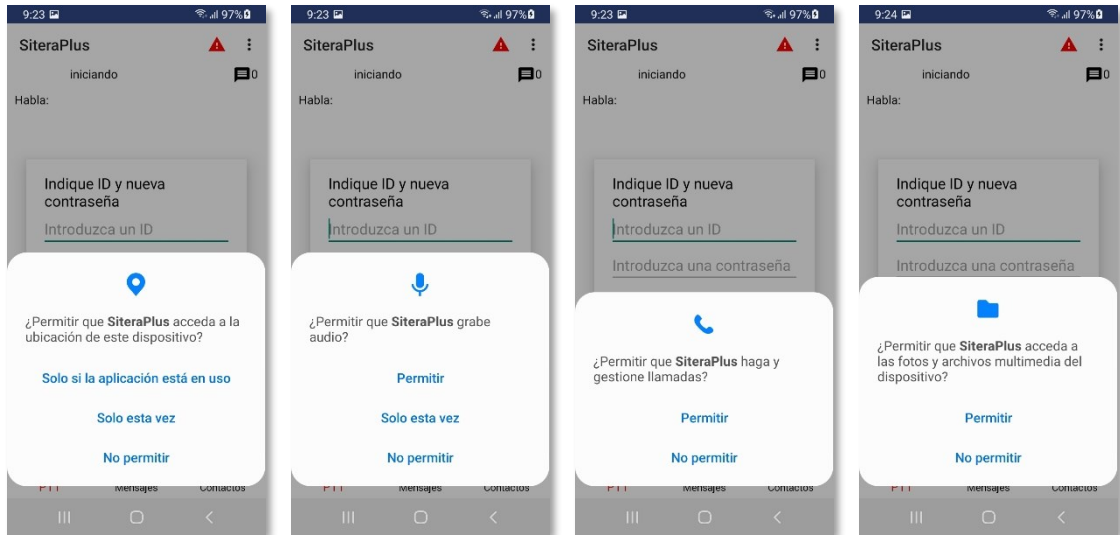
9:23 97%
SiteraPlus
iniciando 0
Habla:
Indique ID y nueva contraseña
Introduzca un ID
¿Permitir que SiteraPlus acceda a la ubicación de este dispositivo?
Solo si la aplicación está en uso
Solo esta vez
No permitir
PTT Mensajes Contactos

9:23 97%
SiteraPlus
iniciando 0
Habla:
Indique ID y nueva contraseña
Introduzca un ID
¿Permitir que SiteraPlus grabe audio?
Permitir
Solo esta vez
No permitir
PTT Mensajes Contactos

9:23 97%
SiteraPlus
iniciando 0
Habla:
Indique ID y nueva contraseña
Introduzca un ID
Introduzca una contraseña
¿Permitir que SiteraPlus haga y gestione llamadas?
Permitir
No permitir
PTT Mensajes Contactos

9:24 97%
SiteraPlus
iniciando 0
Habla:
Indique ID y nueva contraseña
Introduzca un ID
Introduzca una contraseña
¿Permitir que SiteraPlus acceda a las fotos y archivos multimedia del dispositivo?
Permitir
No permitir
PTT Mensajes Contactos